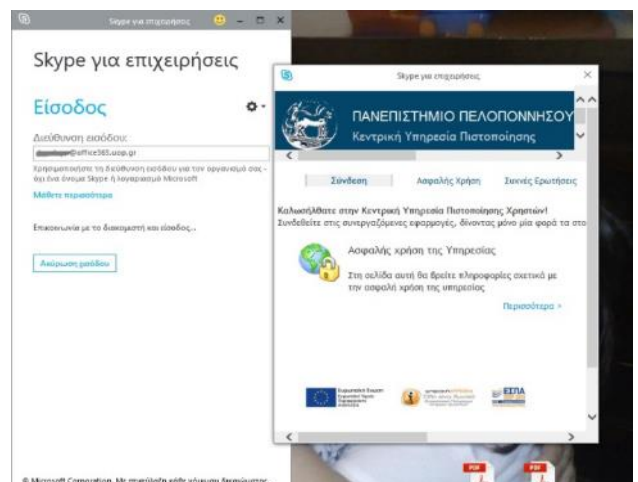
Skype για επιχειρήσεις

Skype για επιχειρήσεις

Είσοδος

Διεύθυνση εισόδου:

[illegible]@office365.uop.gr

Χρησιμοποιήστε τη διεύθυνση εισόδου για τον οργανισμό σας - όχι ένα όνομα Skype ή λογαριασμό Microsoft

Μάθετε περισσότερα

Επικοινωνία με το διακομιστή και είσοδος...

Ακύρωση εισόδου

Skype για επιχειρήσεις

ΠΑΝΕΠΙΣΤΗΜΙΟ ΠΕΛΟΠΟΝΝΗΣΟΥ

Κεντρική Υπηρεσία Πιστοποίησης

Σύνδεση | Ασφαλής Χρήση | Συχνές Ερωτήσεις

Καλωσήλθατε στην Κεντρική Υπηρεσία Πιστοποίησης Χρηστών!

Συνδεθείτε στις συνεργαζόμενες εφαρμογές, δίνοντας μόνο μία φορά τα στο

Ασφαλής χρήση της Υπηρεσίας

Στη σελίδα αυτή θα βρείτε πληροφορίες σχετικά με την ασφαλή χρήση της υπηρεσίας

Περισσότερα >

ΕΣΠΑ

© Microsoft Corporation. Με επιφύλαξη κάθε νόμιμου δικαιώματος.